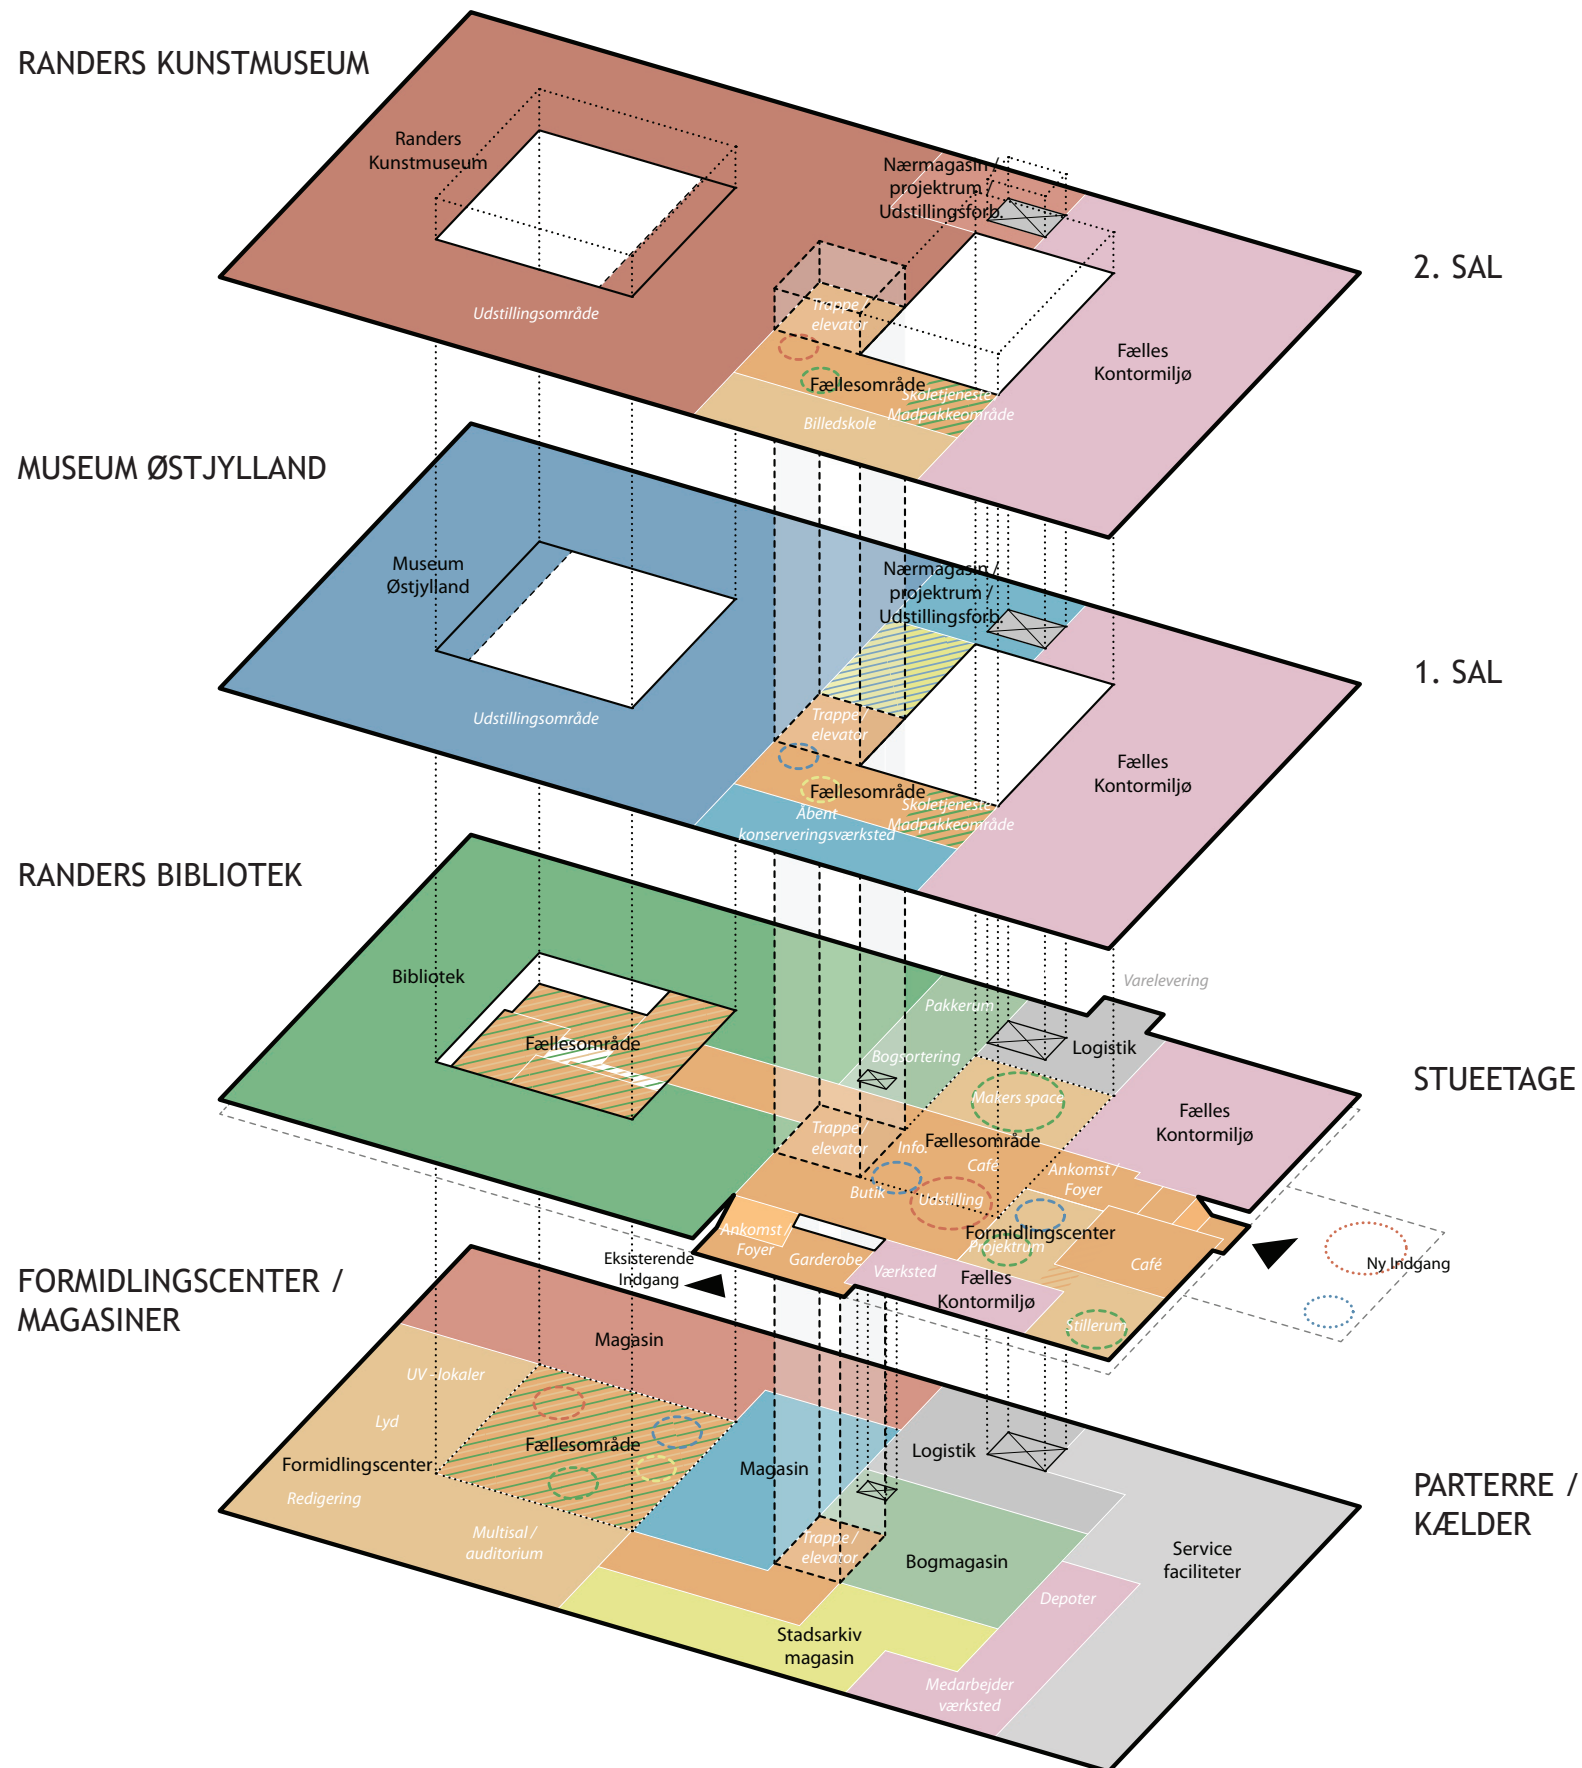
RANDERS KUNSTMUSEUM

Randers Kunstmuseum

Nærmagasin / projektrum / Udstillingsforb.

2. SAL

Trappe / elevator

Udstillingsområde

Fællesområde

Skoletjeneste

Madpakkeområde

Billedskole

Fælles Kontormiljø

MUSEUM ØSTJYLLAND

Museum Østjylland

Nærmagasin / projektrum / Udstillingsforb.

1. SAL

Udstillingsområde

Trappe / elevator

Fællesområde

Åbent konserveringsværksted

Skoletjeneste

Madpakkeområde

Fælles Kontormiljø

RANDERS BIBLIOTEK

Varelevering

Bibliotek

Pakkerum

Fællesområde

Logistik

Bogsortering

Makers space

STUEETAGE

Fælles Kontormiljø

Trappe / elevator

Info.

Fællesområde

Café

Ankomst / Foyer

Butik

Udstilling

Ankomst / Foyer

Formidlingscenter

Projektrum

Garderobe

Eksisterende Indgang

Værksted

Fælles Kontormiljø

Café

Ny Indgang

Stillerum

FORMIDLINGSCENTER / MAGASINER

Magasin

UV - lokaler

Lyd

Fællesområde

Formidlingscenter

Redigering

Magasin

Logistik

PARTERRE / KÆLDER

Multisal / auditorium

Trappe / elevator

Bogmagasin

Service faciliteter

Depoter

Stadsarkiv magasin

Medarbejder værksted